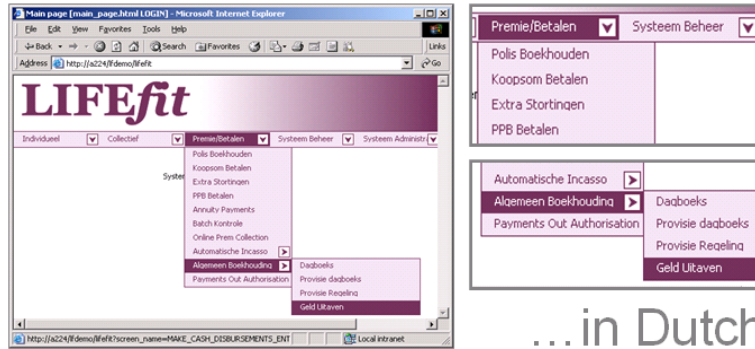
Main page [main_page.html LOGIN] - Microsoft Internet Explorer

File Edit View Favorites Tools Help

Back Search Favorites Links

Address http://a224/lfdemo/lifefit Go

LIFEfit

Individueel | Collectief | Premie/Betalen | Systeem Beheer | Systeem Administr

Polis Boekhouden
Koopsom Betalen
Extra Stortingen
PPB Betalen
Annuity Payments
Batch Kontrole
Online Prem Collection
Automatische Incasso
Algemeen Boekhouding
Payments Out Authorisation

Daqboeks
Provisie daqboeks
Provisie Regeling
Geld Uitaven

Syste

http://a224/lfdemo/lifefit?screen_name=MAKE_CASH_DISBURSEMENTS_ENT

Local intranet

Premie/Betalen | Systeem Beheer

Polis Boekhouden
Koopsom Betalen
Extra Stortingen
PPB Betalen

Automatische Incasso
Algemeen Boekhouding
Payments Out Authorisation

Dagboeks
Provisie dagboeks
Provisie Regeling
Geld Uitaven

…in Dutch